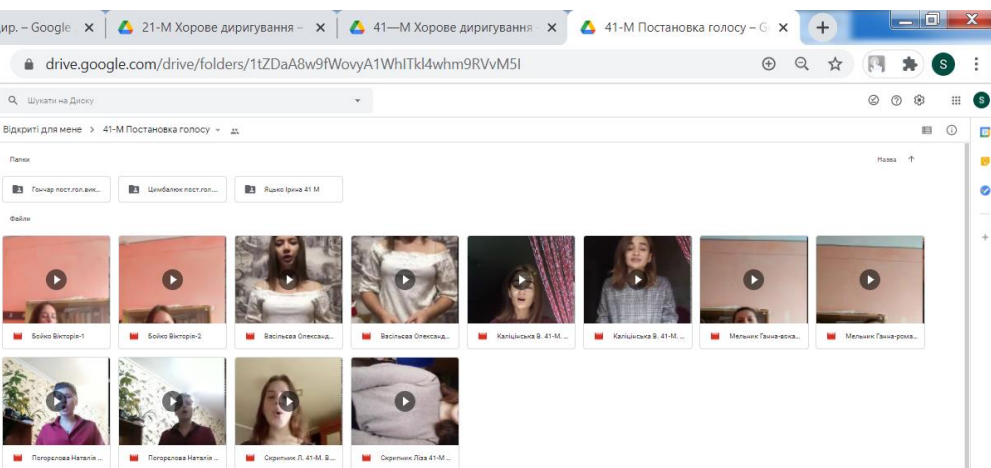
ир. – Google × 21-М Хорове диригування – × 41—М Хорове диригування × 41-М Постановка голосу – G ×

drive.google.com/drive/folders/1tZDaA8w9fWovyA1WhITkl4whm9RVvM5I

Шукати на Диску

Відкриті для мене > 41-М Постановка голосу

Папки

Назва ↑

Гончар пост.гол.вик...

Цимбалюк пост.гол...

Яцько Ірина 41 М

Файли

Бойко Вікторія-1

Бойко Вікторія-2

Васильєва Олександ...

Васильєва Олександ...

Каліцінська В. 41-М...

Каліцінська В. 41-М...

Мельник Ганна-вока...

Мельник Ганна-рома...

Погорєлова Наталія ...

Погорєлова Наталія ...

Скрипник Л. 41-М. В...

Скрипник Ліза 41-М ...